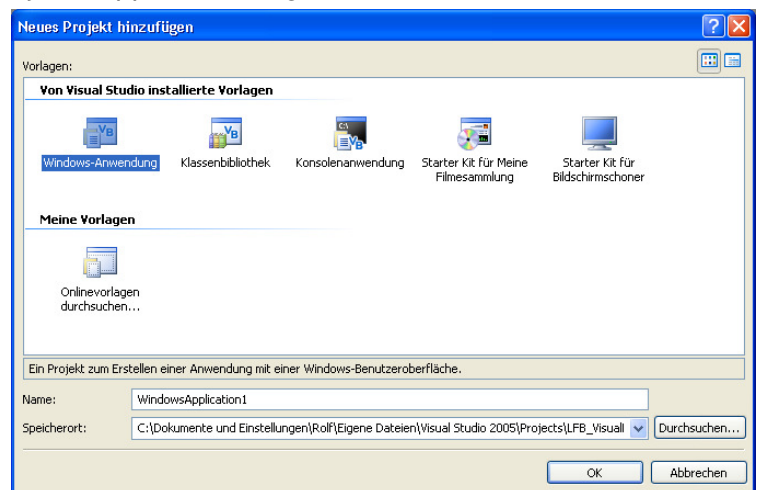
Neues Projekt hinzufügen

Vorlagen:

Von Visual Studio installierte Vorlagen

Windows-Anwendung

Klassenbibliothek

Konsolenanwendung

Starter Kit für Meine Filmesammlung

Starter Kit für Bildschirmschoner

Meine Vorlagen

Onlinevorlagen durchsuchen...

Ein Projekt zum Erstellen einer Anwendung mit einer Windows-Benutzeroberfläche.

Name: WindowsApplication1

Speicherort: C:\Dokumente und Einstellungen\Rolf\Eigene Dateien\Visual Studio 2005\Projects\LFB_Visuall

Durchsuchen...

OK

Abbrechen